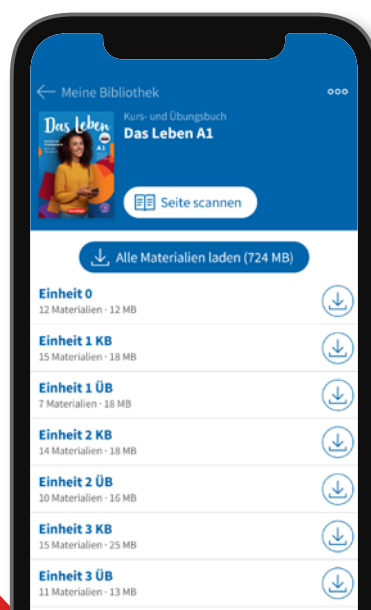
Meine Bibliothek

Das Leben

Kurs- und Übungsbuch
Das Leben A1

Seite scannen

Alle Materialien laden (724 MB)

Einheit 0
12 Materialien · 12 MB

Einheit 1 KB
15 Materialien · 18 MB

Einheit 1 ÜB
7 Materialien · 18 MB

Einheit 2 KB
14 Materialien · 18 MB

Einheit 2 ÜB
10 Materialien · 16 MB

Einheit 3 KB
15 Materialien · 25 MB

Einheit 3 ÜB
11 Materialien · 13 MB